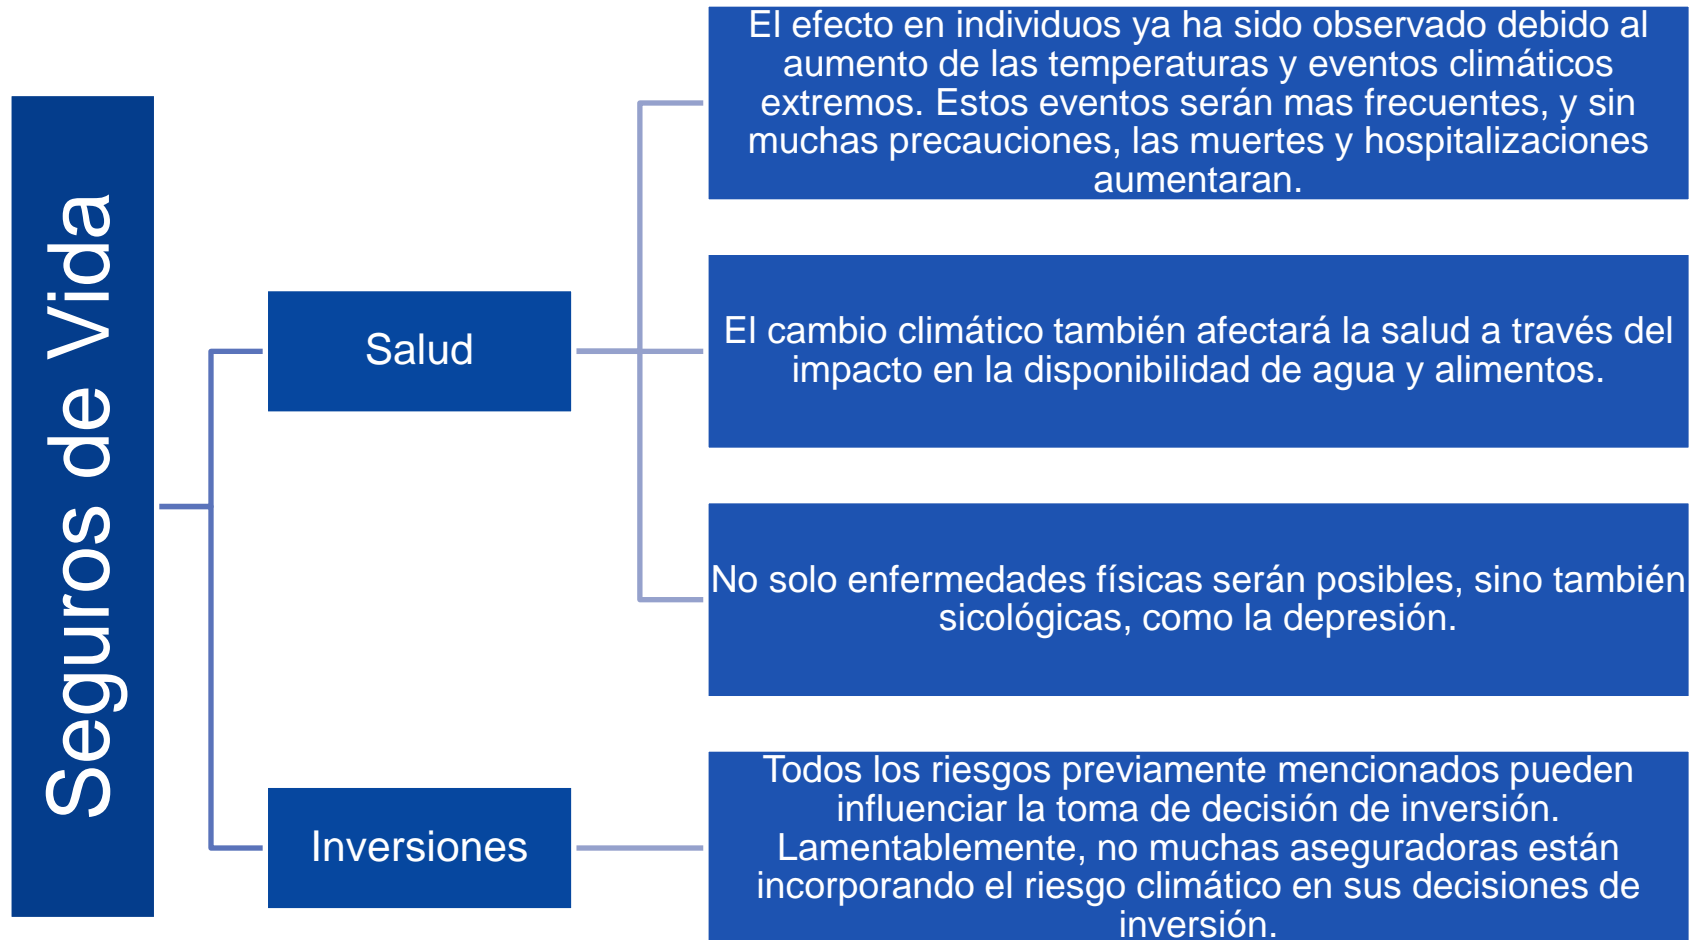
Seguros de Vida

Salud

El efecto en individuos ya ha sido observado debido al aumento de las temperaturas y eventos climáticos extremos. Estos eventos serán mas frecuentes, y sin muchas precauciones, las muertes y hospitalizaciones aumentaran.

El cambio climático también afectará la salud a través del impacto en la disponibilidad de agua y alimentos.

No solo enfermedades físicas serán posibles, sino también sicológicas, como la depresión.

Inversiones

Todos los riesgos previamente mencionados pueden influenciar la toma de decisión de inversión. Lamentablemente, no muchas aseguradoras están incorporando el riesgo climático en sus decisiones de inversión.